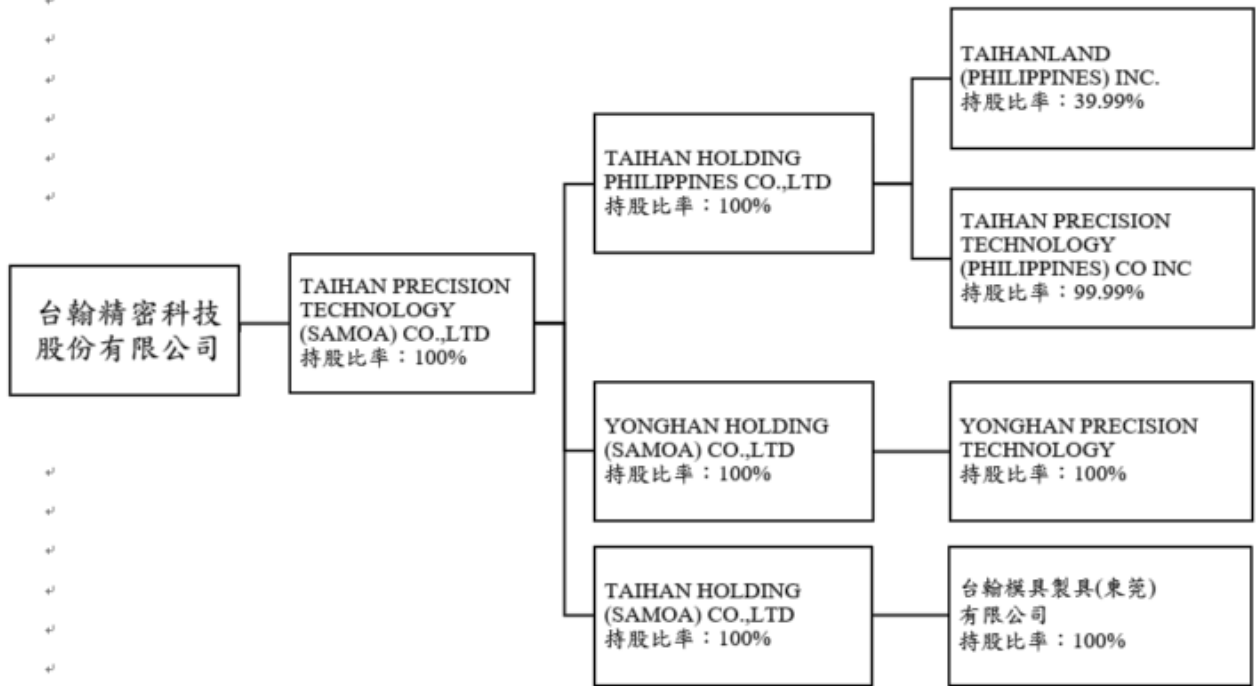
台翰精密科技股份有限公司

TAIHAN PRECISION TECHNOLOGY (SAMOA) CO.,LTD
持股比率：100%

TAIHAN HOLDING PHILIPPINES CO.,LTD
持股比率：100%

TAIHANLAND (PHILIPPINES) INC.
持股比率：39.99%

TAIHAN PRECISION TECHNOLOGY (PHILIPPINES) CO INC
持股比率：99.99%

YONGHAN HOLDING (SAMOA) CO.,LTD
持股比率：100%

YONGHAN PRECISION TECHNOLOGY
持股比率：100%

TAIHAN HOLDING (SAMOA) CO.,LTD
持股比率：100%

台翰模具製具(東莞)有限公司
持股比率：100%